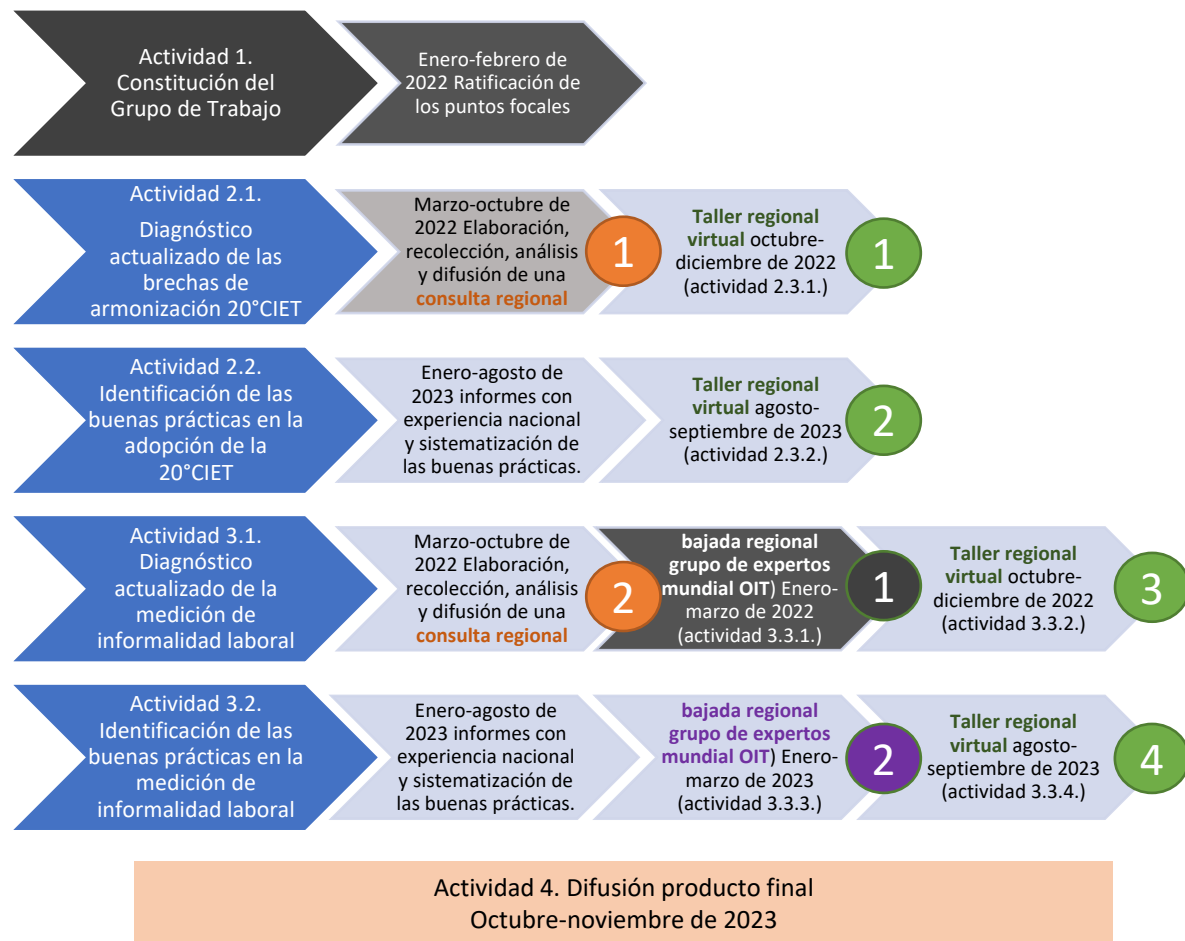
Actividad 1. Constitución del Grupo de Trabajo

Enero-febrero de 2022 Ratificación de los puntos focales

Actividad 2.1. Diagnóstico actualizado de las brechas de armonización 20°CIET

Marzo-octubre de 2022 Elaboración, recolección, análisis y difusión de una consulta regional

1

Taller regional virtual octubre-diciembre de 2022 (actividad 2.3.1.)

1

Actividad 2.2. Identificación de las buenas prácticas en la adopción de la 20°CIET

Enero-agosto de 2023 informes con experiencia nacional y sistematización de las buenas prácticas.

Taller regional virtual agosto-septiembre de 2023 (actividad 2.3.2.)

2

Actividad 3.1. Diagnóstico actualizado de la medición de informalidad laboral

Marzo-octubre de 2022 Elaboración, recolección, análisis y difusión de una consulta regional

2

bajada regional grupo de expertos mundial OIT) Enero-marzo de 2022 (actividad 3.3.1.)

1

Taller regional virtual octubre-diciembre de 2022 (actividad 3.3.2.)

3

Actividad 3.2. Identificación de las buenas prácticas en la medición de informalidad laboral

Enero-agosto de 2023 informes con experiencia nacional y sistematización de las buenas prácticas.

bajada regional grupo de expertos mundial OIT) Enero-marzo de 2023 (actividad 3.3.3.)

2

Taller regional virtual agosto-septiembre de 2023 (actividad 3.3.4.)

4

Actividad 4. Difusión producto final
Octubre-noviembre de 2023